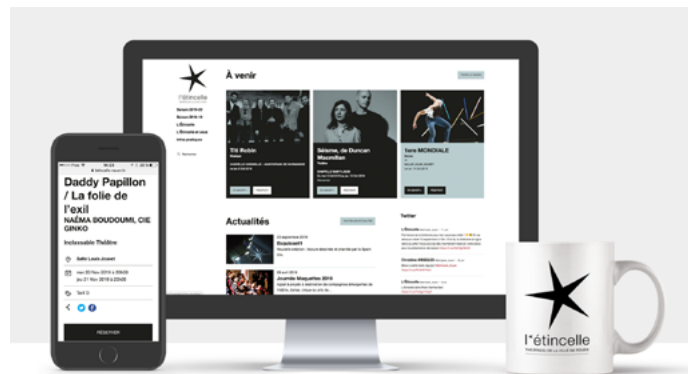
l'étincelle

À venir

Titi Robin

Séisme, de Duncan Macmillan

Terre MONDIALE

Actualités

Twitter

Daddy Papillon / La folie de l'exil

NAËMA BOUDOUMI, CIE GINKO

Inclassable Théâtre

Salle Louis Jouvet

RÉSERVER

l'étincelle